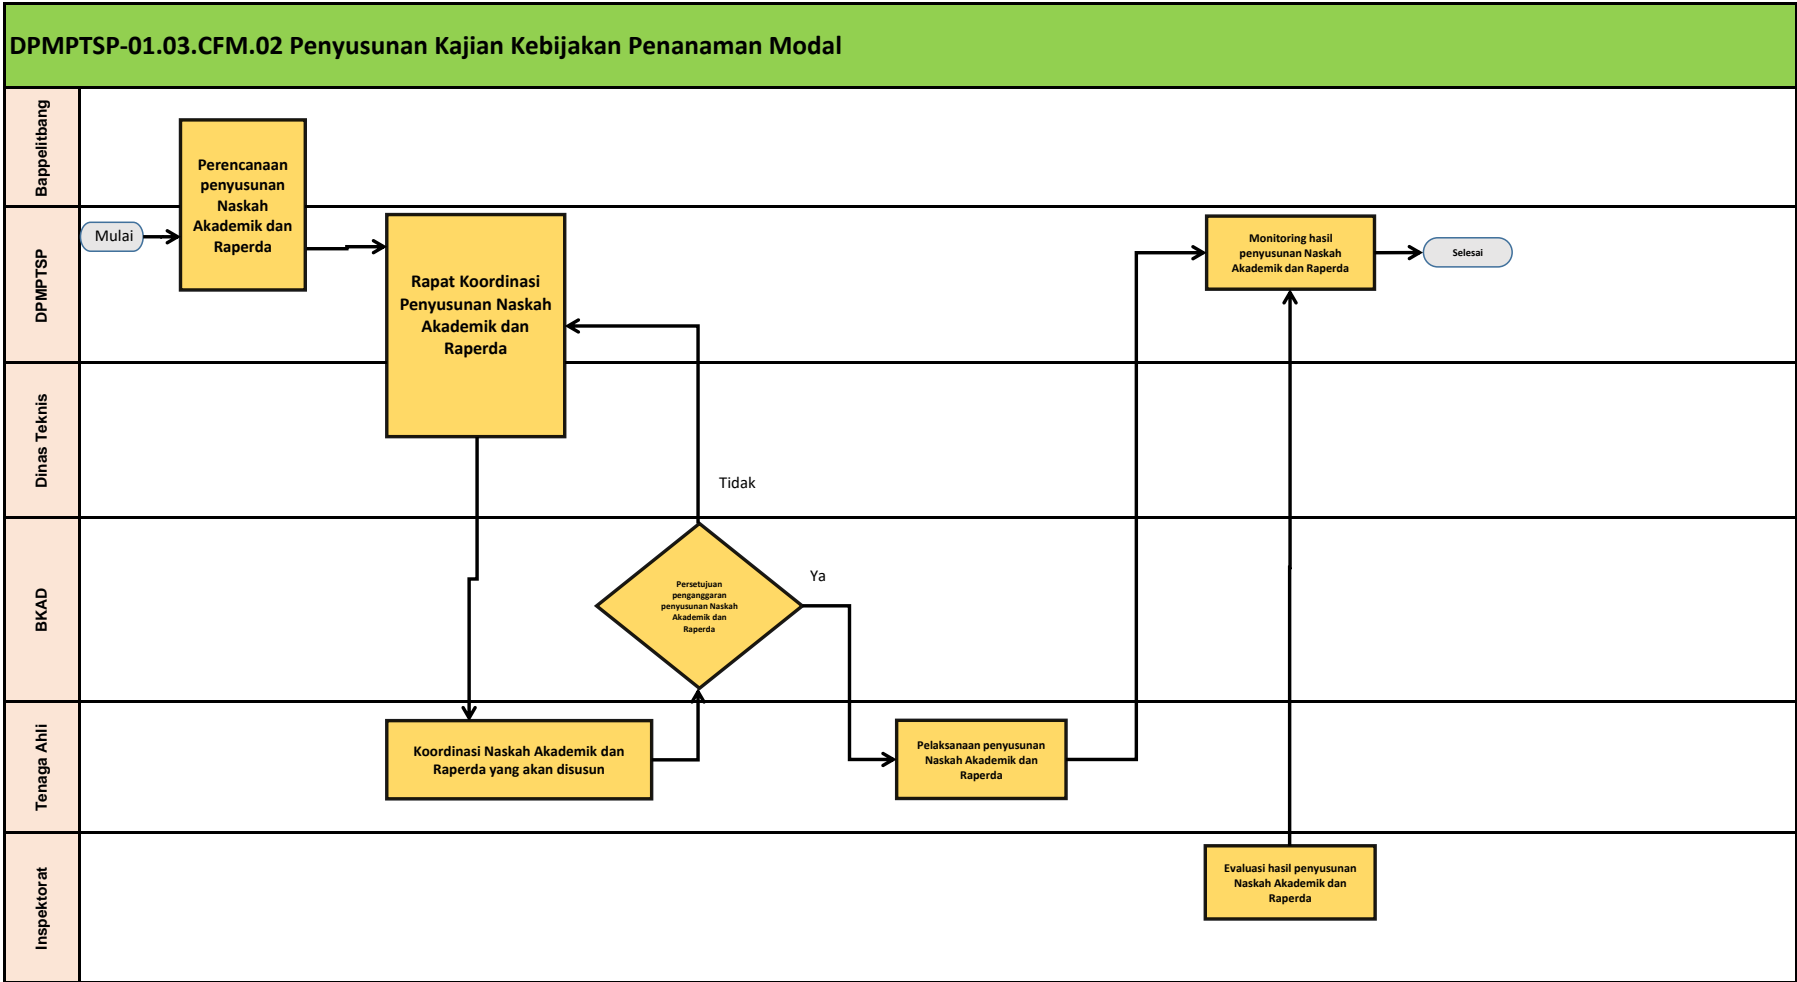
DPMPTSP-01.03.CFM.02 Penyusunan Kajian Kebijakan Penanaman Modal

Bappelitbang

DPMPTSP

Dinas Teknis

BKAD

Tenaga Ahli

Inspektorat

Mulai

Perencanaan penyusunan Naskah Akademik dan Raperda

Rapat Koordinasi Penyusunan Naskah Akademik dan Raperda

Koordinasi Naskah Akademik dan Raperda yang akan disusun

Persetujuan penganggaran penyusunan Naskah Akademik dan Raperda

Tidak

Ya

Pelaksanaan penyusunan Naskah Akademik dan Raperda

Monitoring hasil penyusunan Naskah Akademik dan Raperda

Selesai

Evaluasi hasil penyusunan Naskah Akademik dan Raperda